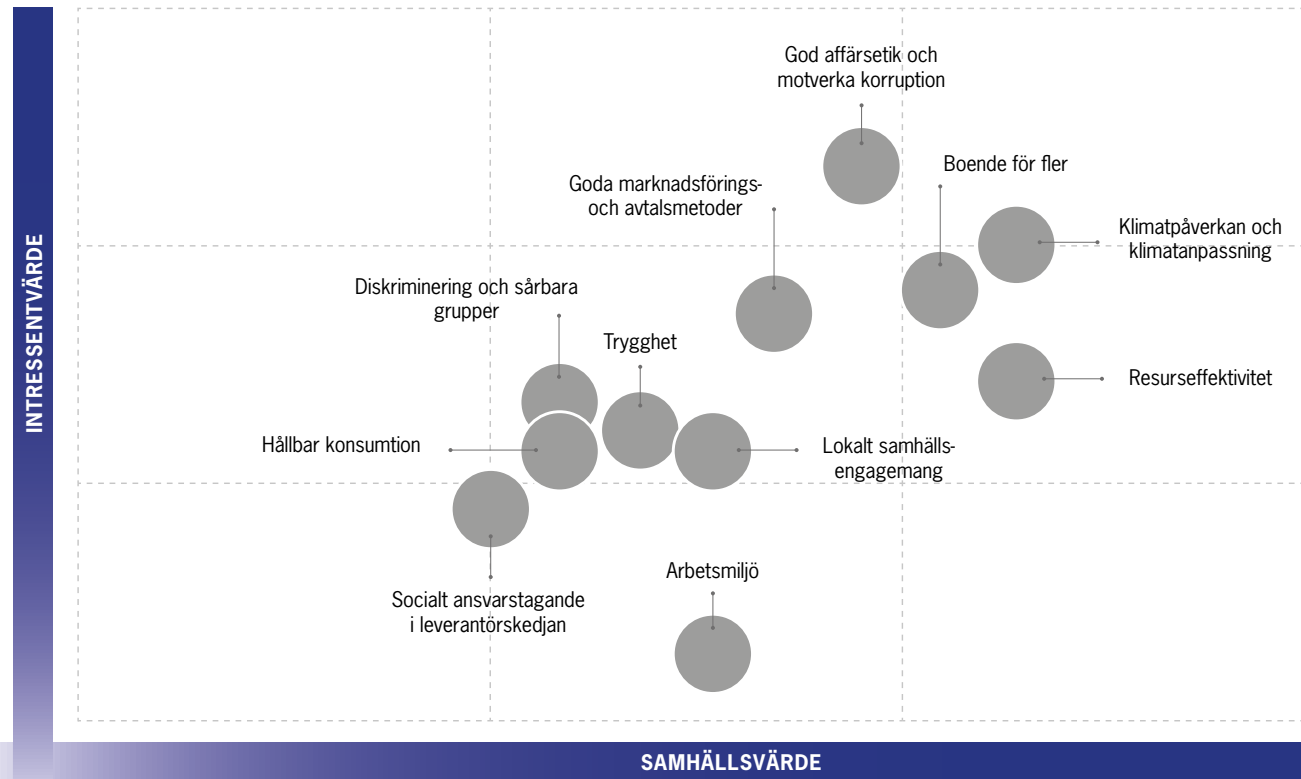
INTRESSENTVÄRDE

God affärsetik och motverka korruption

Boende för fler

Goda marknadsförings- och avtalsmetoder

Klimatpåverkan och klimatanpassning

Diskriminering och sårbara grupper

Trygghet

Resurseffektivitet

Hållbar konsumtion

Lokalt samhällsengagemang

Socialt ansvarstagande i leverantörskedjan

Arbetsmiljö

SAMHÄLLSVÄRDE